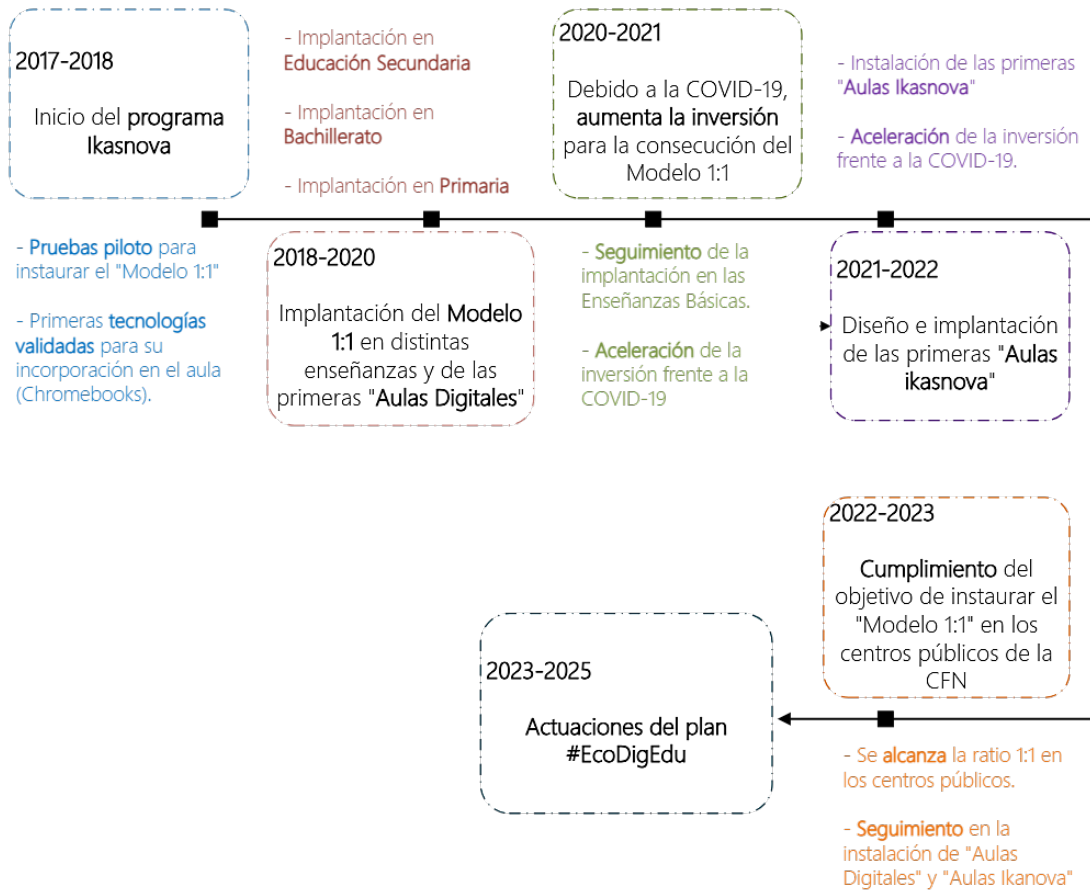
2017-2018

Inicio del programa Ikasnova

- Implantación en Educación Secundaria

- Implantación en Bachillerato

- Implantación en Primaria

2020-2021

Debido a la COVID-19, aumenta la inversión para la consecución del Modelo 1:1

- Instalación de las primeras "Aulas Ikasnova"

- Aceleración de la inversión frente a la COVID-19.

- Pruebas piloto para instaurar el "Modelo 1:1"

- Primeras tecnologías validadas para su incorporación en el aula (Chromebooks).

2018-2020

Implantación del Modelo 1:1 en distintas enseñanzas y de las primeras "Aulas Digitales"

- Seguimiento de la implantación en las Enseñanzas Básicas.

- Aceleración de la inversión frente a la COVID-19

2021-2022

Diseño e implantación de las primeras "Aulas ikasnova"

2022-2023

Cumplimiento del objetivo de instaurar el "Modelo 1:1" en los centros públicos de la CFN

2023-2025

Actuaciones del plan #EcoDigEdu

- Se alcanza la ratio 1:1 en los centros públicos.

- Seguimiento en la instalación de "Aulas Digitales" y "Aulas Ikanova"